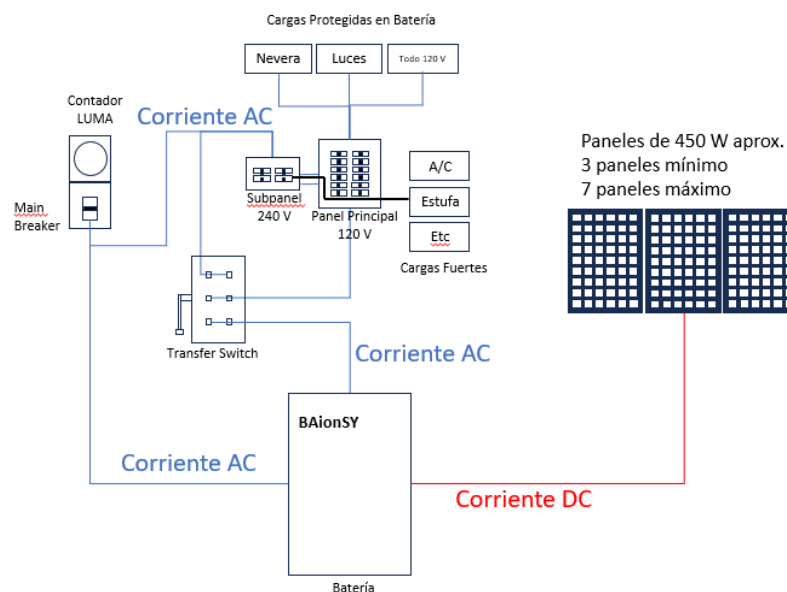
Cargas Protegidas en Batería

Nevera

Luces

Todo 120 V

Contador LUMA

Corriente AC

Paneles de 450 W aprox.
3 paneles mínimo
7 paneles máximo

A/C

Estufa

Etc

Subpanel 240 V

Panel Principal 120 V

Main Breaker

Cargas Fuertes

Transfer Switch

Corriente AC

BAionSY

Corriente AC

Corriente DC

Batería